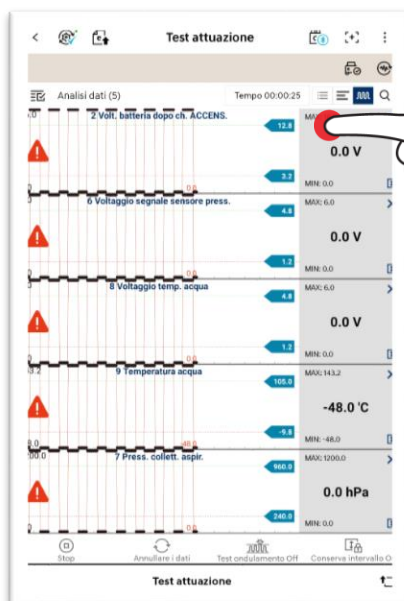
Test attuazione

Analisi dati (5)

Tempo 00:00:25

2 Volt. batteria dopo ch. ACCENS.

12.8

3.2

0.0

MA

0.0 V

MIN: 0.0

6 Voltaggio segnale sensore press.

4.8

1.2

0.0

MAX: 6.0

0.0 V

MIN: 0.0

8 Voltaggio temp. acqua

4.8

1.2

0.0

MAX: 6.0

0.0 V

MIN: 0.0

9 Temperatura acqua

105.0

-9.8

-48.0

MAX: 143.2

-48.0 °C

MIN: -48.0

7 Press. collett. aspir.

960.0

240.0

0.0

MAX: 1200.0

0.0 hPa

MIN: 0.0

Stop

Annullare i dati

Test ondulamento Off

Conserva intervallo O

Test attuazione